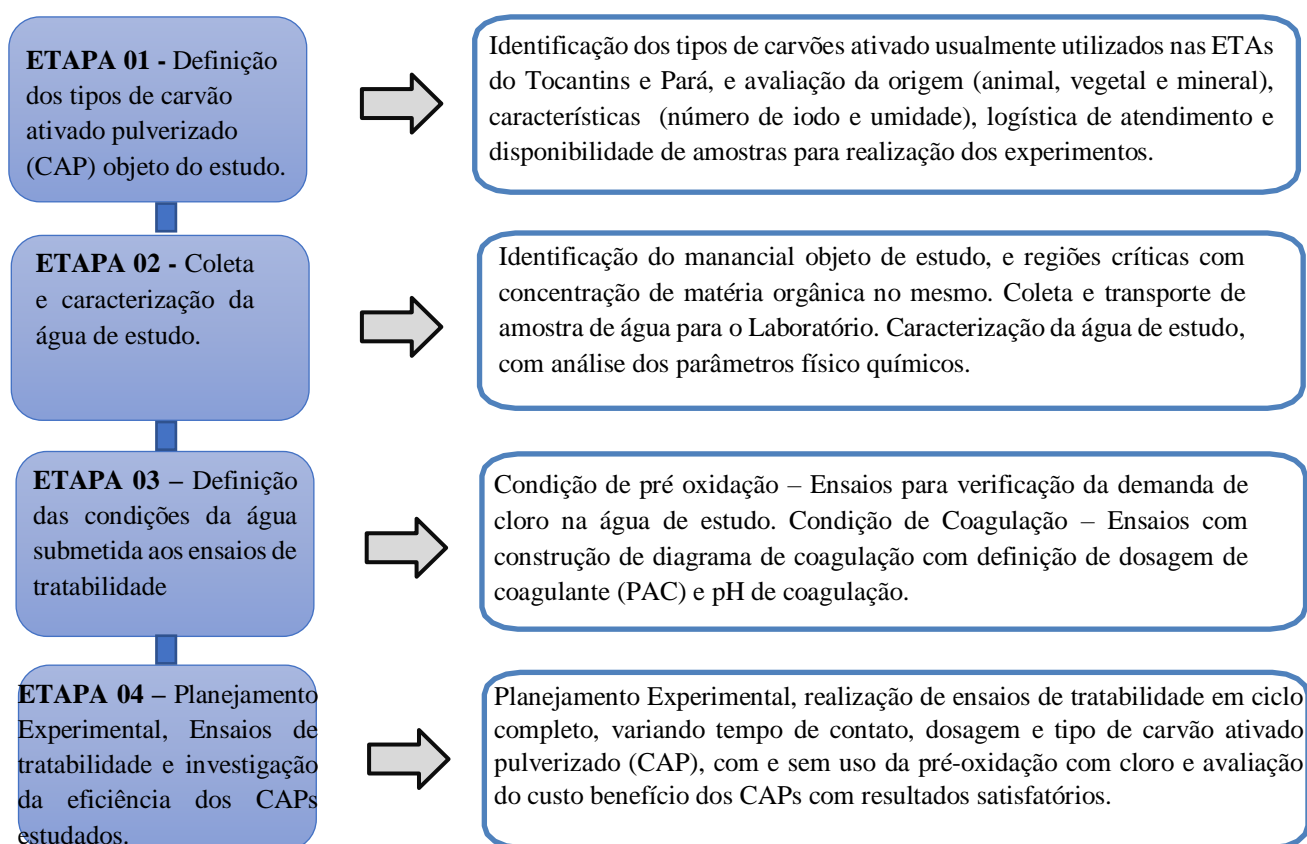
ETAPA 01 - Definição dos tipos de carvão ativado pulverizado (CAP) objeto do estudo.

Identificação dos tipos de carvões ativado usualmente utilizados nas ETAs do Tocantins e Pará, e avaliação da origem (animal, vegetal e mineral), características (número de iodo e umidade), logística de atendimento e disponibilidade de amostras para realização dos experimentos.

ETAPA 02 - Coleta e caracterização da água de estudo.

Identificação do manancial objeto de estudo, e regiões críticas com concentração de matéria orgânica no mesmo. Coleta e transporte de amostra de água para o Laboratório. Caracterização da água de estudo, com análise dos parâmetros físico químicos.

ETAPA 03 – Definição das condições da água submetida aos ensaios de tratabilidade

Condição de pré oxidação – Ensaios para verificação da demanda de cloro na água de estudo. Condição de Coagulação – Ensaios com construção de diagrama de coagulação com definição de dosagem de coagulante (PAC) e pH de coagulação.

ETAPA 04 – Planejamento Experimental, Ensaios de tratabilidade e investigação da eficiência dos CAPs estudados.

Planejamento Experimental, realização de ensaios de tratabilidade em ciclo completo, variando tempo de contato, dosagem e tipo de carvão ativado pulverizado (CAP), com e sem uso da pré-oxidação com cloro e avaliação do custo benefício dos CAPs com resultados satisfatórios.